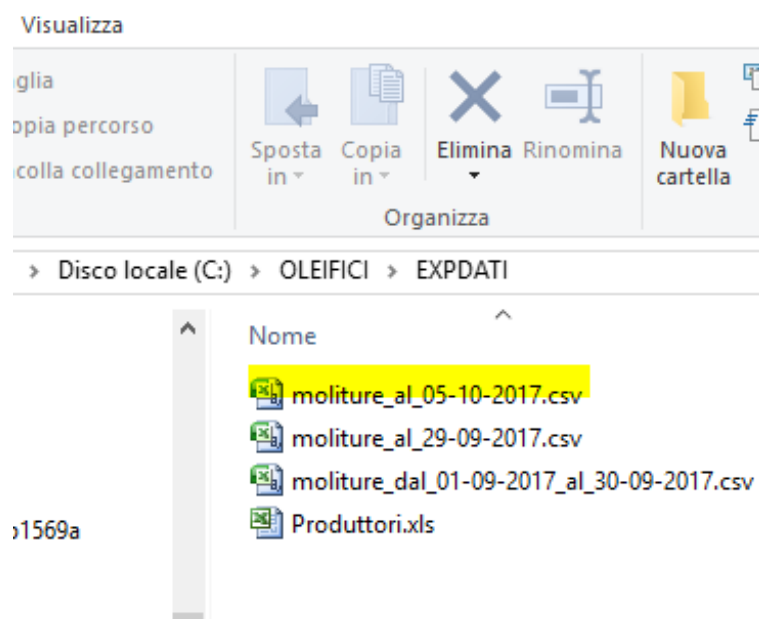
Visualizza

glia
opia percorso
colla collegamento

Sposta in
Copia in
Elimina
Rinomina
Nuova cartella

Organizza

> Disco locale (C:) > OLEIFICI > EXPDATI

Nome

moliture_al_05-10-2017.csv
moliture_al_29-09-2017.csv
moliture_dal_01-09-2017_al_30-09-2017.csv
Produttori.xls

o1569a